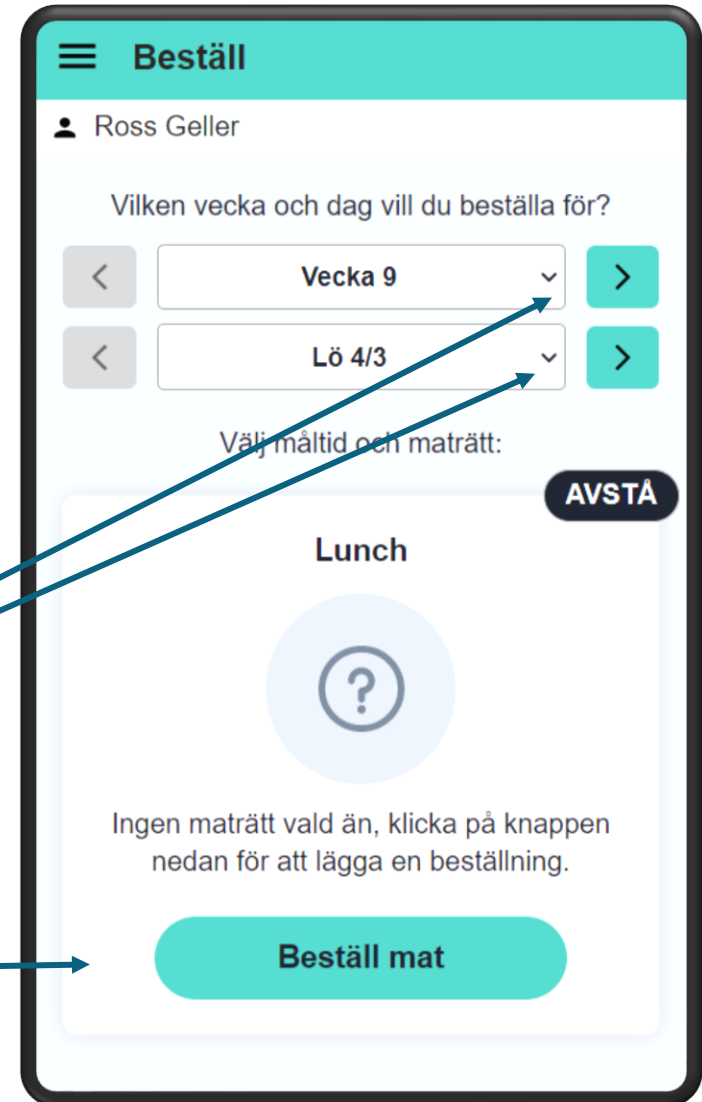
Beställ

Ross Geller

Vilken vecka och dag vill du beställa för?

<

Vecka 9

>

<

Lö 4/3

>

Välj måltid och maträtt:

AVSTÅ

Lunch

?

Ingen maträtt vald än, klicka på knappen nedan för att lägga en beställning.

Beställ mat